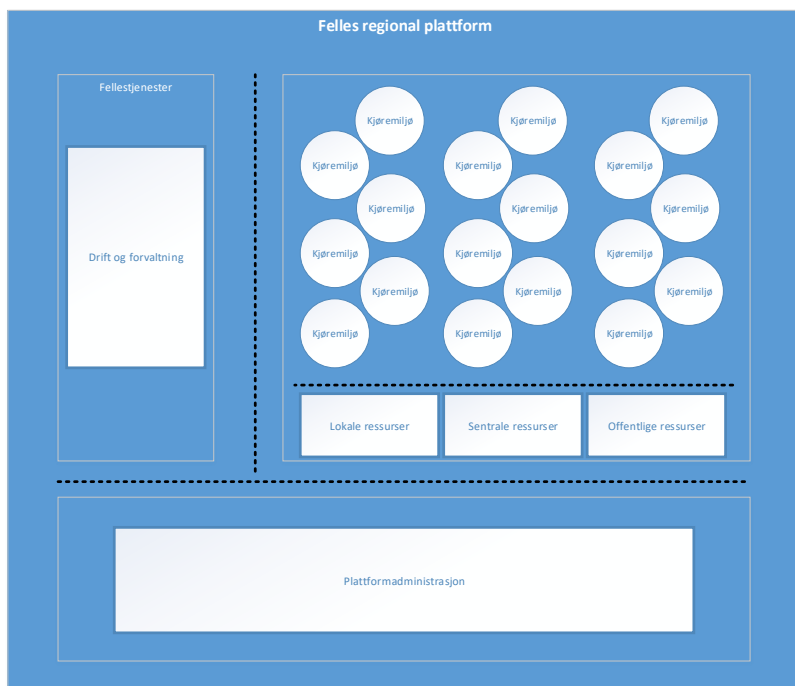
Felles regional plattform

Fellestjenester

Drift og forvaltning

Kjøremiljø

Kjøremiljø

Kjøremiljø

Kjøremiljø

Kjøremiljø

Kjøremiljø

Kjøremiljø

Kjøremiljø

Kjøremiljø

Kjøremiljø

Kjøremiljø

Kjøremiljø

Kjøremiljø

Kjøremiljø

Kjøremiljø

Kjøremiljø

Kjøremiljø

Kjøremiljø

Lokale ressurser

Sentrale ressurser

Offentlige ressurser

Plattformadministrasjon